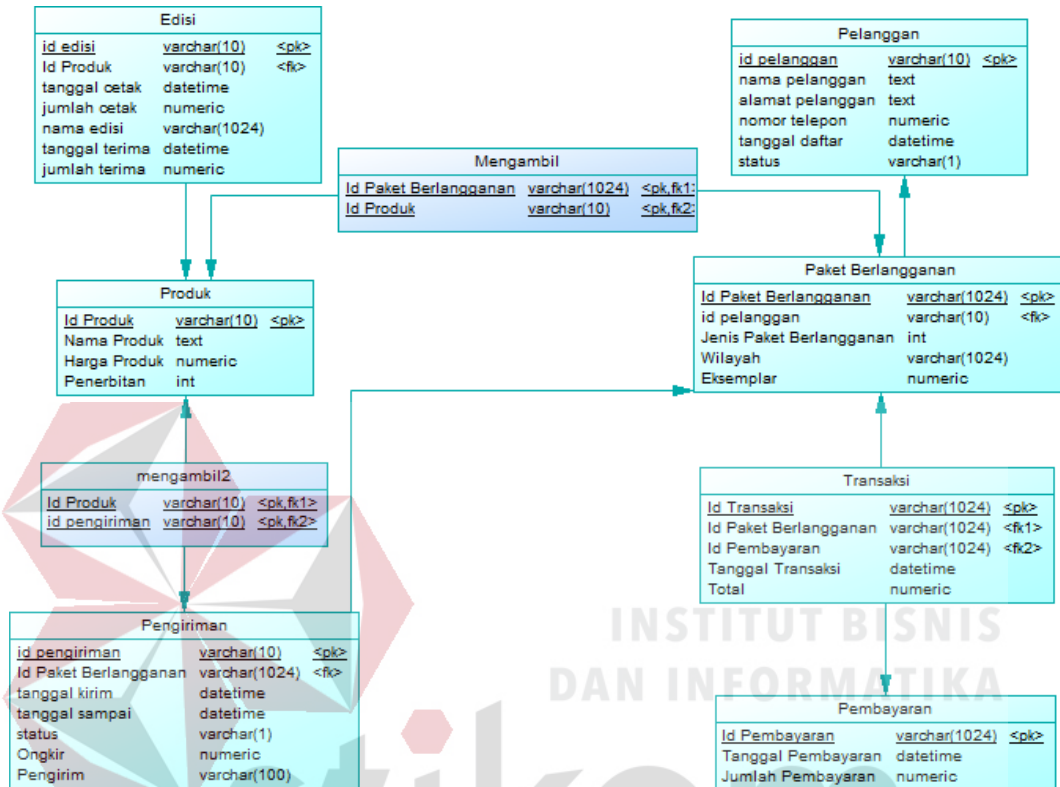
Edisi

| id edisi | varchar(10) | <pk> |
|---|---|---|
| Id Produk | varchar(10) | <fk> |
| tanggal cetak | datetime | |
| jumlah cetak | numeric | |
| nama edisi | varchar(1024) | |
| tanggal terima | datetime | |
| jumlah terima | numeric | |

Pelanggan

| id pelanggan | varchar(10) | <pk> |
|---|---|---|
| nama pelanggan | text | |
| alamat pelanggan | text | |
| nomor telepon | numeric | |
| tanggal daftar | datetime | |
| status | varchar(1) | |

Mengambil

| Id Paket Berlangganan | varchar(1024) | <pk,fk1: |
|---|---|---|
| Id Produk | varchar(10) | <pk,fk2: |

Paket Berlangganan

| Id Paket Berlangganan | varchar(1024) | <pk> |
|---|---|---|
| id pelanggan | varchar(10) | <fk> |
| Jenis Paket Berlangganan | int | |
| Wilayah | varchar(1024) | |
| Eksemplar | numeric | |

Produk

| Id Produk | varchar(10) | <pk> |
|---|---|---|
| Nama Produk | text | |
| Harga Produk | numeric | |
| Penerbitan | int | |

mengambil2

| Id Produk | varchar(10) | <pk,fk1> |
|---|---|---|
| id pengiriman | varchar(10) | <pk,fk2> |

Transaksi

| Id Transaksi | varchar(1024) | <pk> |
|---|---|---|
| Id Paket Berlangganan | varchar(1024) | <fk1> |
| Id Pembayaran | varchar(1024) | <fk2> |
| Tanggal Transaksi | datetime | |
| Total | numeric | |

Pengiriman

| id pengiriman | varchar(10) | <pk> |
|---|---|---|
| Id Paket Berlangganan | varchar(1024) | <fk> |
| tanggal kirim | datetime | |
| tanggal sampai | datetime | |
| status | varchar(1) | |
| Ongkir | numeric | |
| Pengirim | varchar(100) | |

INSTITUT BISNIS
DAN INFORMATIKA

Pembayaran

| Id Pembayaran | varchar(1024) | <pk> |
|---|---|---|
| Tanggal Pembayaran | datetime | |
| Jumlah Pembayaran | numeric | |